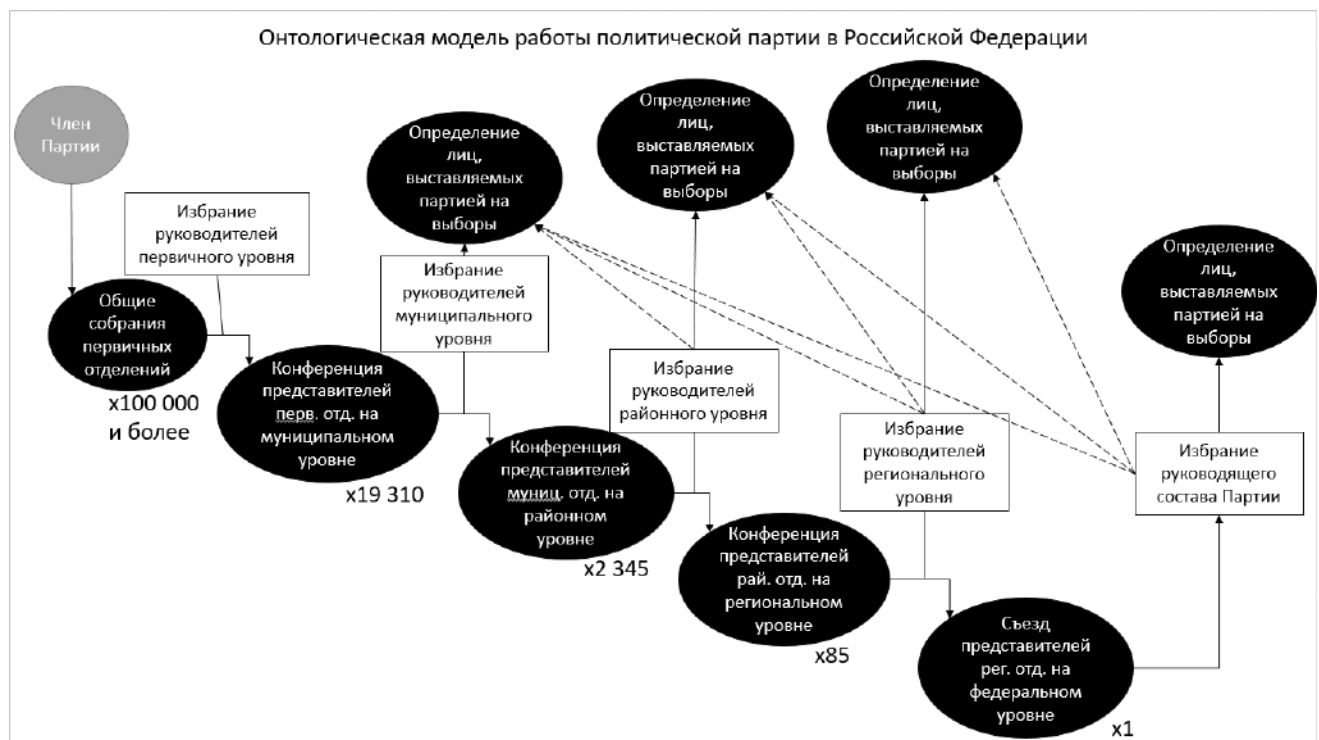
Онтологическая модель работы политической партии в Российской Федерации

Член Партии

Избрание руководителей первичного уровня

Общие собрания первичных отделений

x100 000 и более

Определение лиц, выставляемых партией на выборы

Избрание руководителей муниципального уровня

Конференция представителей перв. отд. на муниципальном уровне

x19 310

Определение лиц, выставляемых партией на выборы

Избрание руководителей районного уровня

Конференция представителей муниц. отд. на районном уровне

x2 345

Определение лиц, выставляемых партией на выборы

Избрание руководителей регионального уровня

Конференция представителей рай. отд. на региональном уровне

x85

Определение лиц, выставляемых партией на выборы

Избрание руководящего состава Партии

Съезд представителей рег. отд. на федеральном уровне

x1